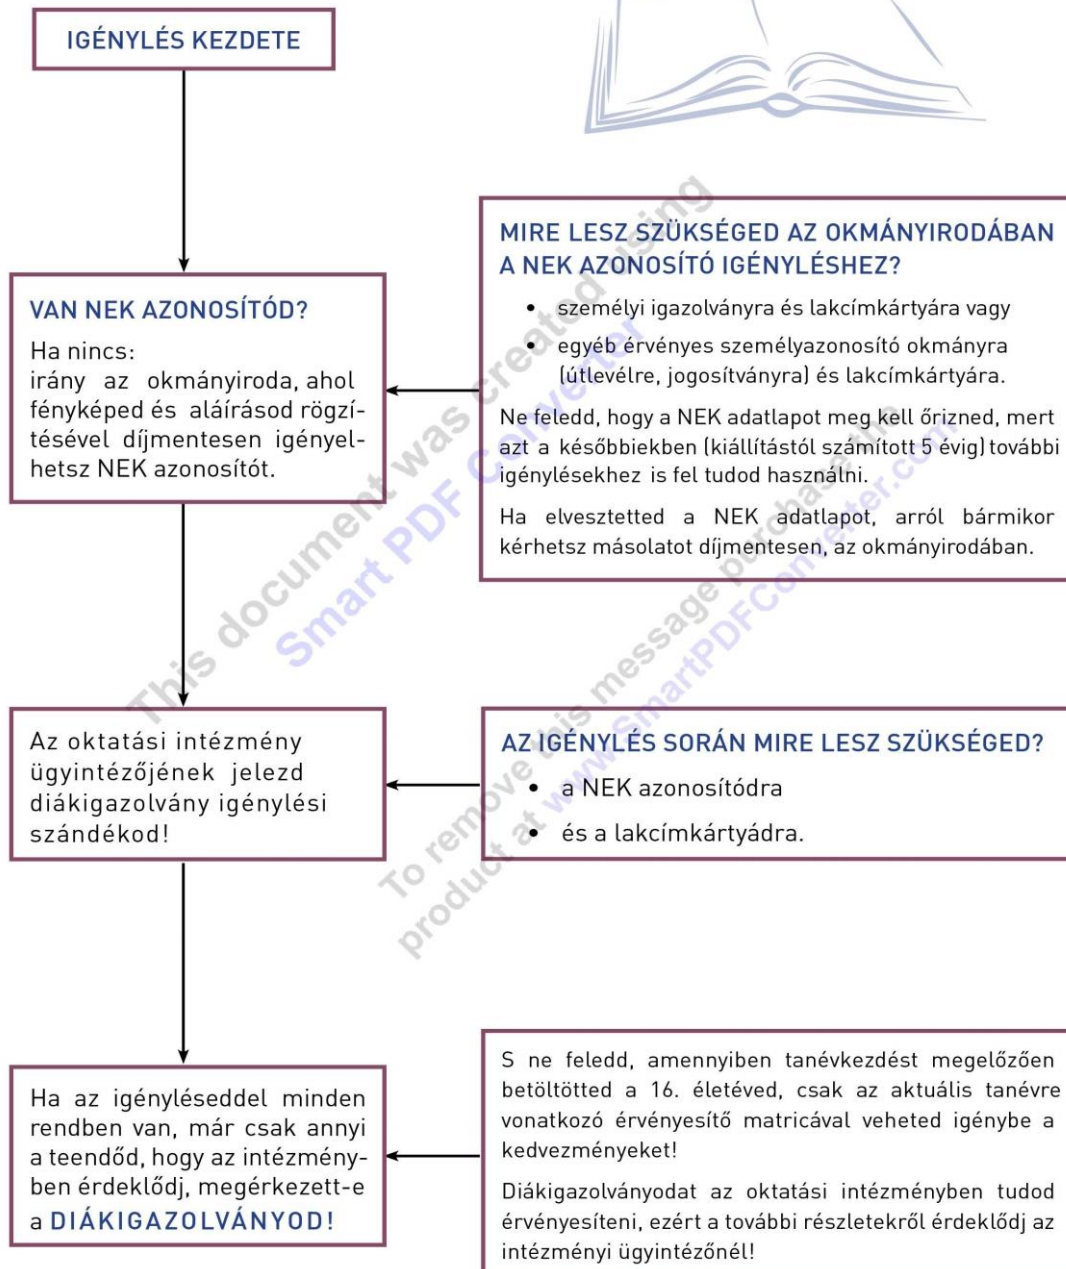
IGÉNYLÉS KEZDETE

MIRE LESZ SZÜKSÉGED AZ OKMÁNYIRODÁBAN A NEK AZONOSÍTÓ IGÉNYLÉSHEZ?

- személyi igazolványra és lakcímkártyára vagy
- egyéb érvényes személyazonosító okmányra (útlevélre, jogosítványra) és lakcímkártyára.

Ne feledd, hogy a NEK adatlapot meg kell őrizned, mert azt a későbbiekben (kiállítástól számított 5 évig) további igénylésekhez is fel tudod használni.

Ha elvesztetted a NEK adatlapot, arról bármikor kérhetsz másolatot díjmentesen, az okmányirodában.

VAN NEK AZONOSÍTÓD?

Ha nincs: irány az okmányiroda, ahol fényképed és aláírásod rögzítésével díjmentesen igényelhetsz NEK azonosítót.

This document was created using Smart PDF Converter

To remove this message purchase the product at www.SmartPDFConverter.com

Az oktatási intézmény ügyintézőjének jelezd diákigazolvány igénylési szándékod!

AZ IGÉNYLÉS SORÁN MIRE LESZ SZÜKSÉGED?

- a NEK azonosítódra
- és a lakcímkártyádra.

Ha az igényléseddel minden rendben van, már csak annyi a teendőd, hogy az intézményben érdeklődj, megérkezett-e a DIÁKIGAZOLVÁNYOD!

S ne feledd, amennyiben tanévkezdést megelőzően betöltötted a 16. életéved, csak az aktuális tanévre vonatkozó érvényesítő matricával veheted igénybe a kedvezményeket!

Diákigazolványodat az oktatási intézményben tudod érvényesíteni, ezért a további részletekről érdeklődj az intézményi ügyintézőnél!